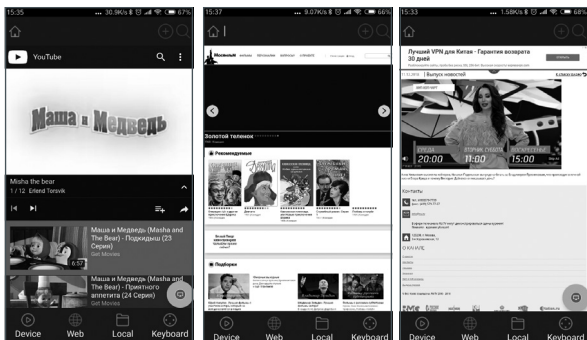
15:35 30.9K/s 67%

YouTube

Маша и Медведь

Misha the bear
1 / 12 Erlend Torsvik

Маша и Медведь (Masha and The Bear) - Подкидыш (23 Серия)
Get Movies
6:57

Маша и Медведь (Masha and The Bear) - Приятного аппетита (24 Серия)
Get Movies

Device Web Local Keyboard

15:37 9.07K/s 66%

Мосфильм

Золотой теленок

Рекомендуемые

Подборки

Device Web Local Keyboard

15:33 1.58K/s 66%

Лучший VPN для Китая - Гарантия возврата 30 дней

Выпуск новостей

Контакты

О НАС

Device Web Local Keyboard